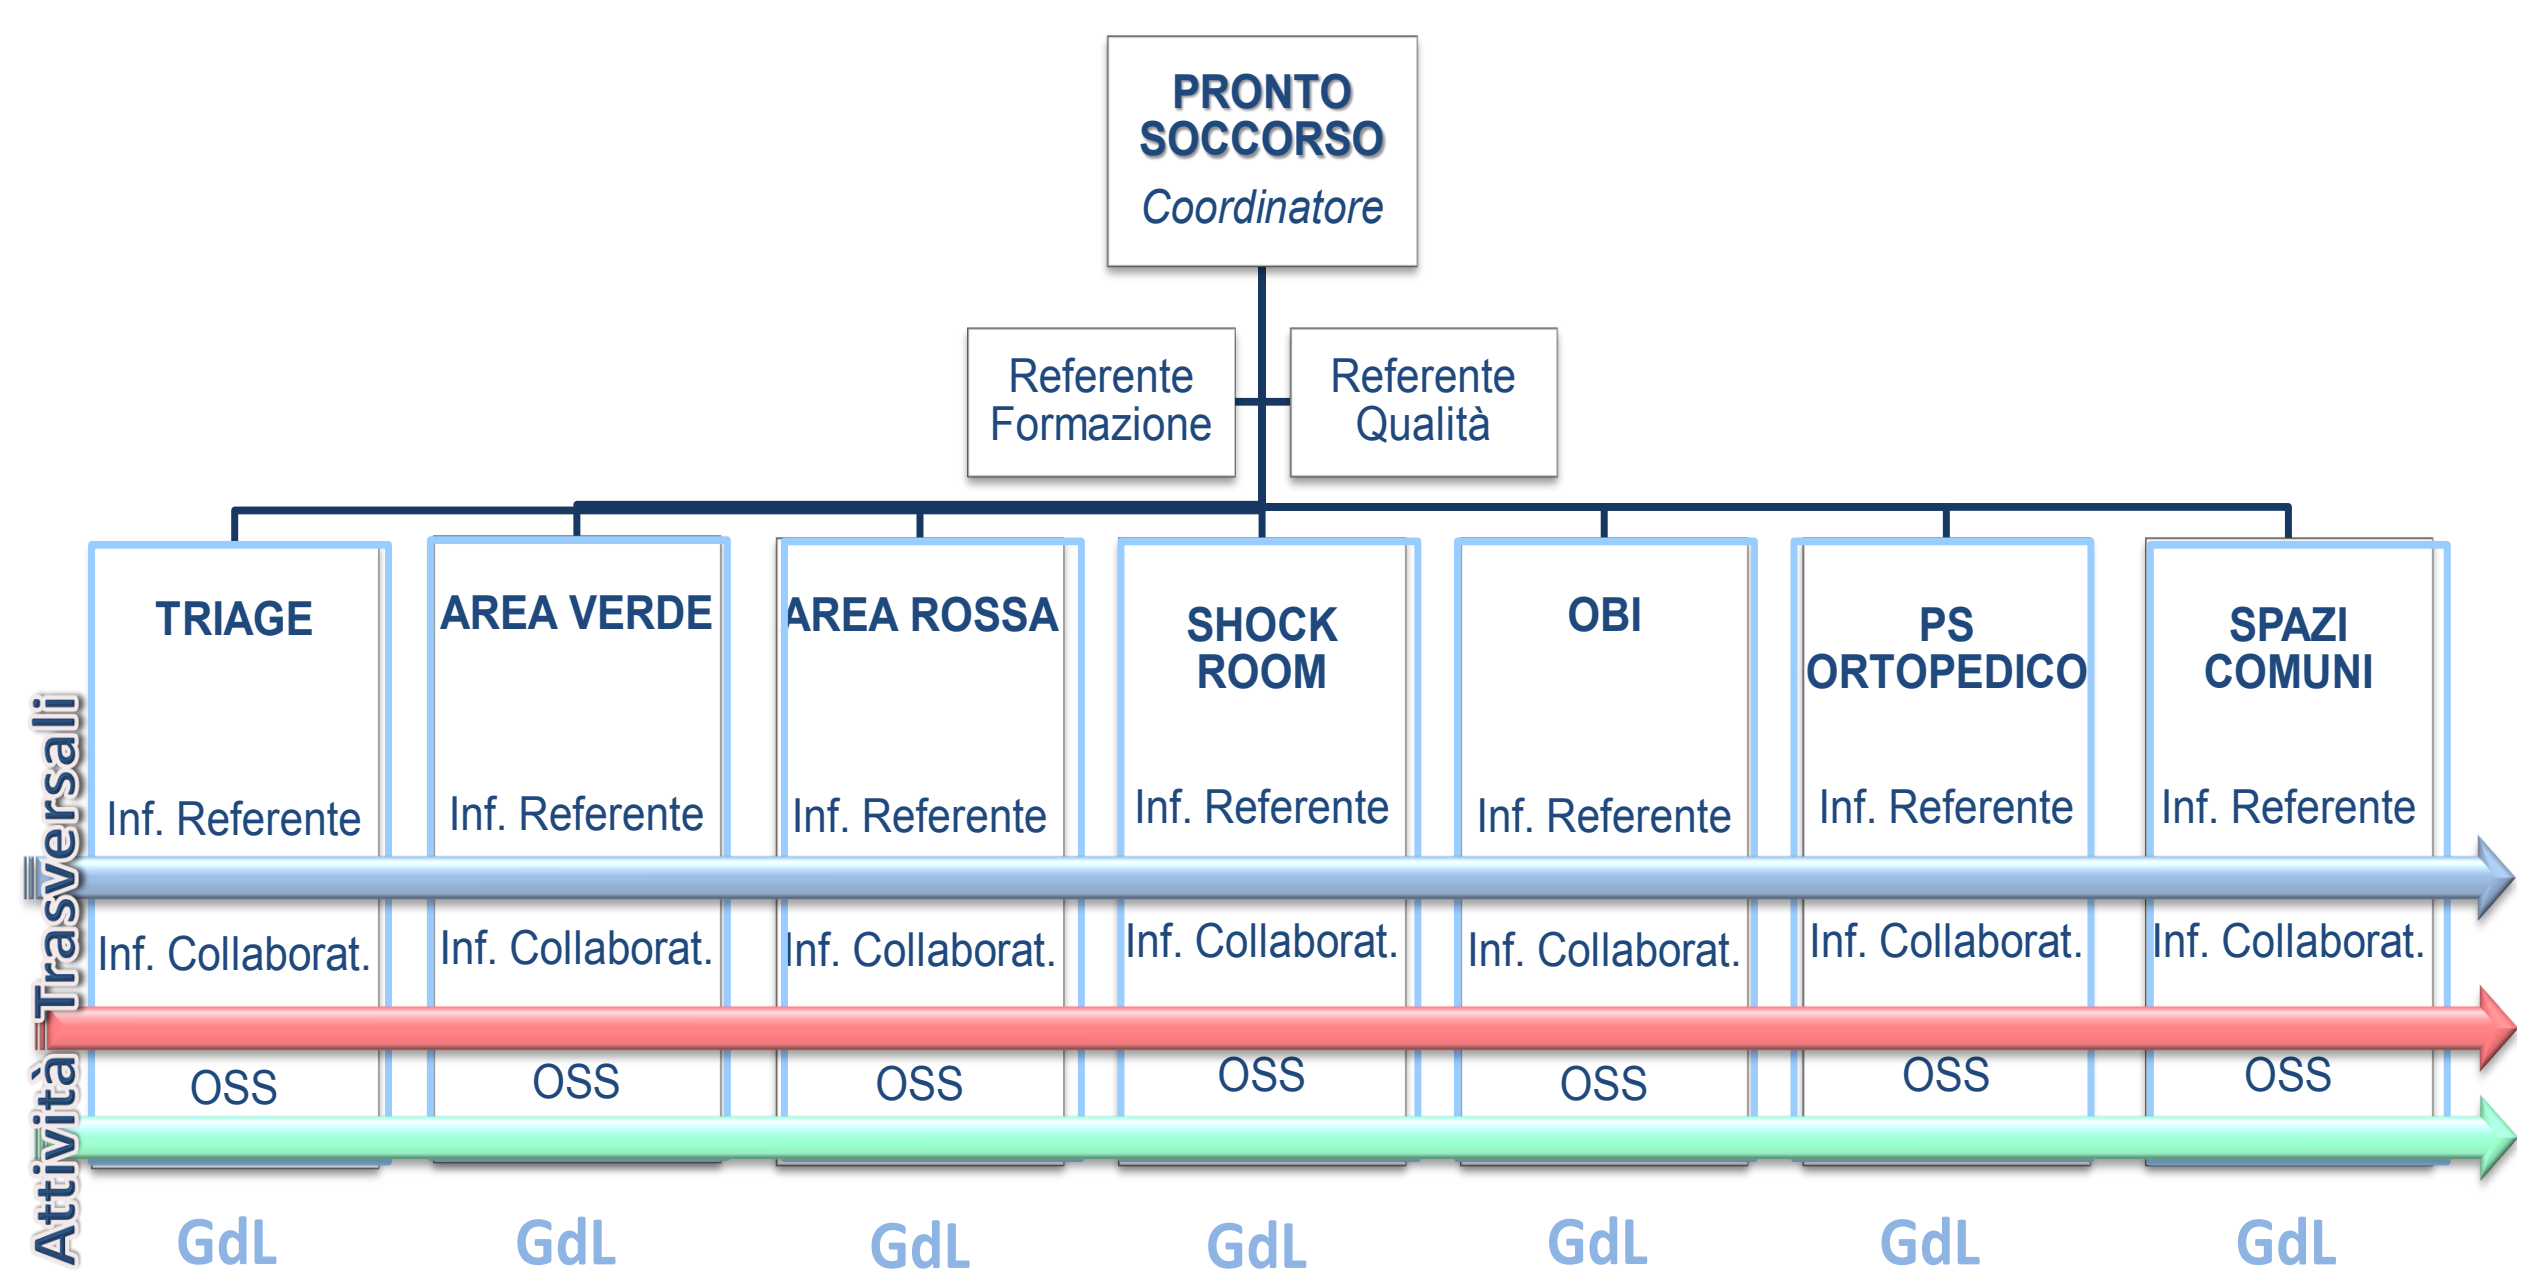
PRONTO SOCCORSO
Coordinatore

Referente Formazione

Referente Qualità

TRIAGE
Inf. Referente
Inf. Collaborat.
OSS

AREA VERDE
Inf. Referente
Inf. Collaborat.
OSS

AREA ROSSA
Inf. Referente
Inf. Collaborat.
OSS

SHOCK ROOM
Inf. Referente
Inf. Collaborat.
OSS

OBI
Inf. Referente
Inf. Collaborat.
OSS

PS ORTOPEDICO
Inf. Referente
Inf. Collaborat.
OSS

SPAZI COMUNI
Inf. Referente
Inf. Collaborat.
OSS

Attività Trasversali

GdL GdL GdL GdL GdL GdL GdL